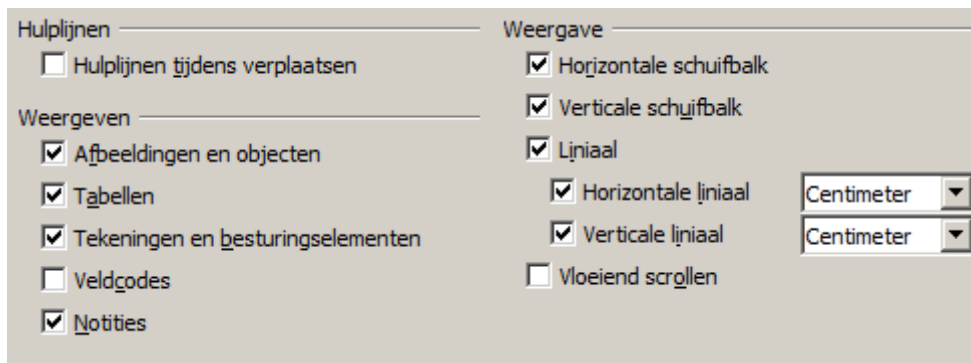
Hulplijnen

Hulplijnen tijdens verplaatsen

Weergeven

Afbeeldingen en objecten

Tabellen

Tekeningen en besturingselementen

Veldcodes

Notities

Weergave

Horizontale schuifbalk

Verticale schuifbalk

Liniaal

Horizontale liniaal Centimeter

Verticale liniaal Centimeter

Vloeiend scrollen